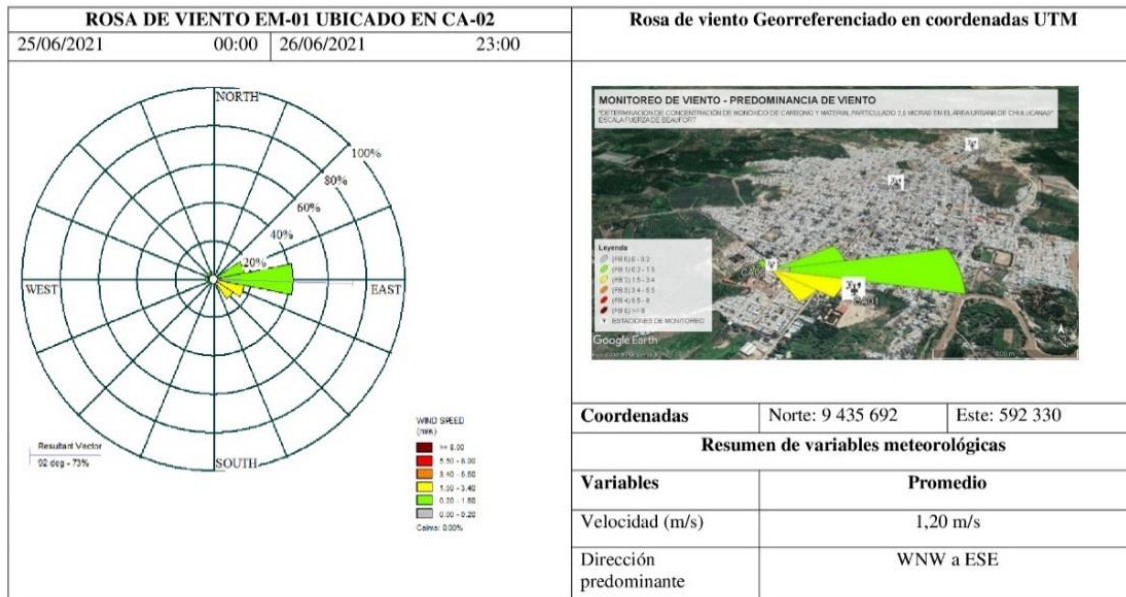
ROSA DE VIENTO EM-01 UBICADO EN CA-02

25/06/2021 00:00 | 26/06/2021 23:00

Rosa de viento Georreferenciado en coordenadas UTM

NORTH
100%
80%
60%
40%
20%
WEST
EAST
SOUTH

Resultant Vector
92 deg - 73%

WIND SPEED
(m/s)
>= 8.00
5.50 - 8.00
3.40 - 5.50
1.50 - 3.40
0.30 - 1.50
0.00 - 0.30
Calms: 0.00%

MONITOREO DE VIENTO - PREDOMINANCIA DE VIENTO
"DETERMINACION DE CONCENTRACION DE MONOXIDO DE CARBONO Y MATERIAL PARTICULADO 2,5 MICRAS EN EL AREA URBANA DE CHULUCANAS"
ESCALA FUERZA DE BEAUFORT

Leyenda
(FB 0) 0 - 0.2
(FB 1) 0.2 - 1.5
(FB 2) 1.5 - 3.4
(FB 3) 3.4 - 5.5
(FB 4) 5.5 - 8
(FB 5) >= 8
ESTACIONES DE MONITOREO

Google Earth

| Coordenadas | Norte: 9 435 692 | Este: 592 330 |
|---|---|---|
| Resumen de variables meteorológicas | | |
| Variables | Promedio | |
| Velocidad (m/s) | 1,20 m/s | |
| Dirección predominante | WNW a ESE | |